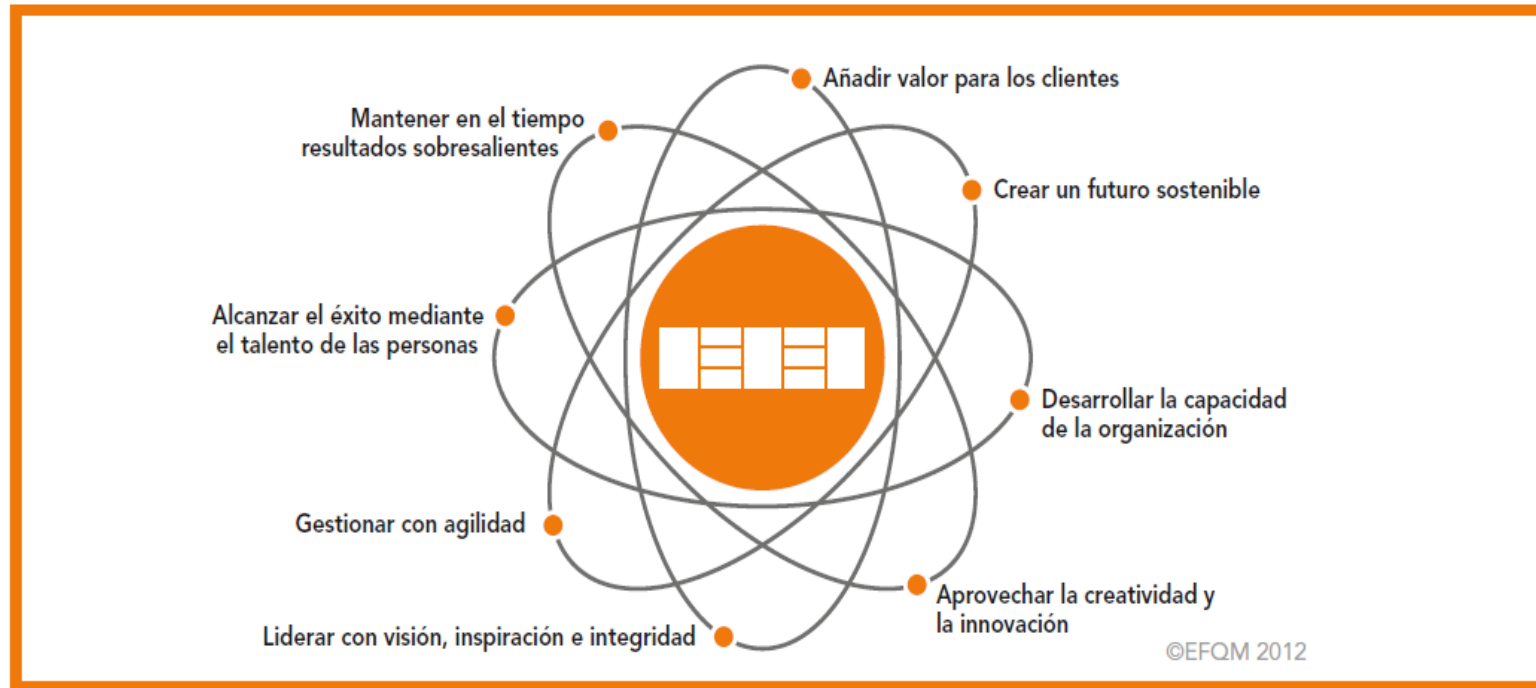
Añadir valor para los clientes

Mantener en el tiempo resultados sobresalientes

Crear un futuro sostenible

Alcanzar el éxito mediante el talento de las personas

Desarrollar la capacidad de la organización

Gestionar con agilidad

Aprovechar la creatividad y la innovación

Liderar con visión, inspiración e integridad

©EFQM 2012